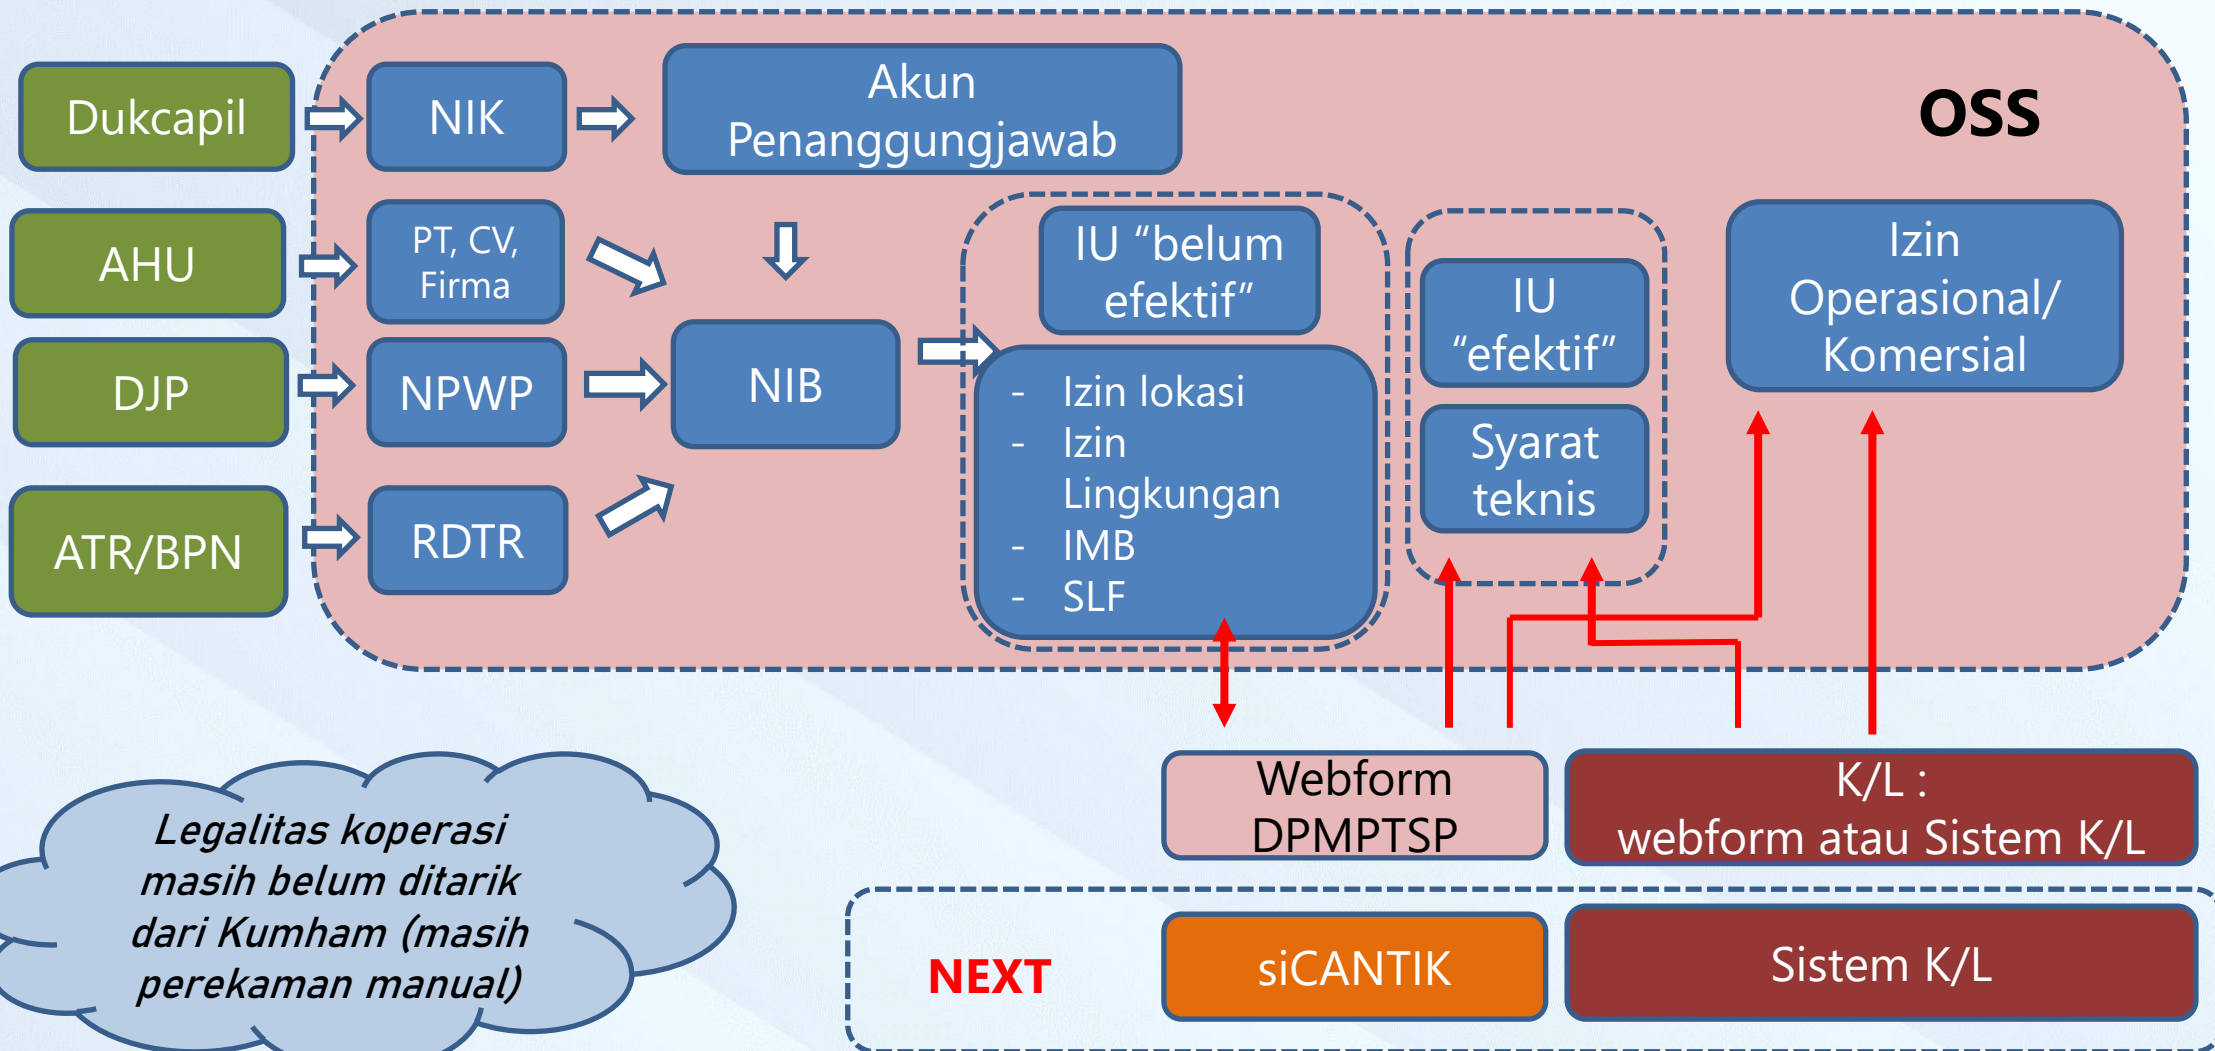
Dukcapil

NIK

Akun Penanggungjawab

OSS

AHU

PT, CV, Firma

DJP

NPWP

NIB

ATR/BPN

RDTR

IU “belum efektif”

- Izin lokasi
- Izin Lingkungan
- IMB
- SLF

IU “efektif”

Syarat teknis

Izin Operasional/ Komersial

Legalitas koperasi masih belum ditarik dari Kumham (masih perekaman manual)

Webform DPMPTSP

K/L : webform atau Sistem K/L

NEXT

siCANTIK

Sistem K/L